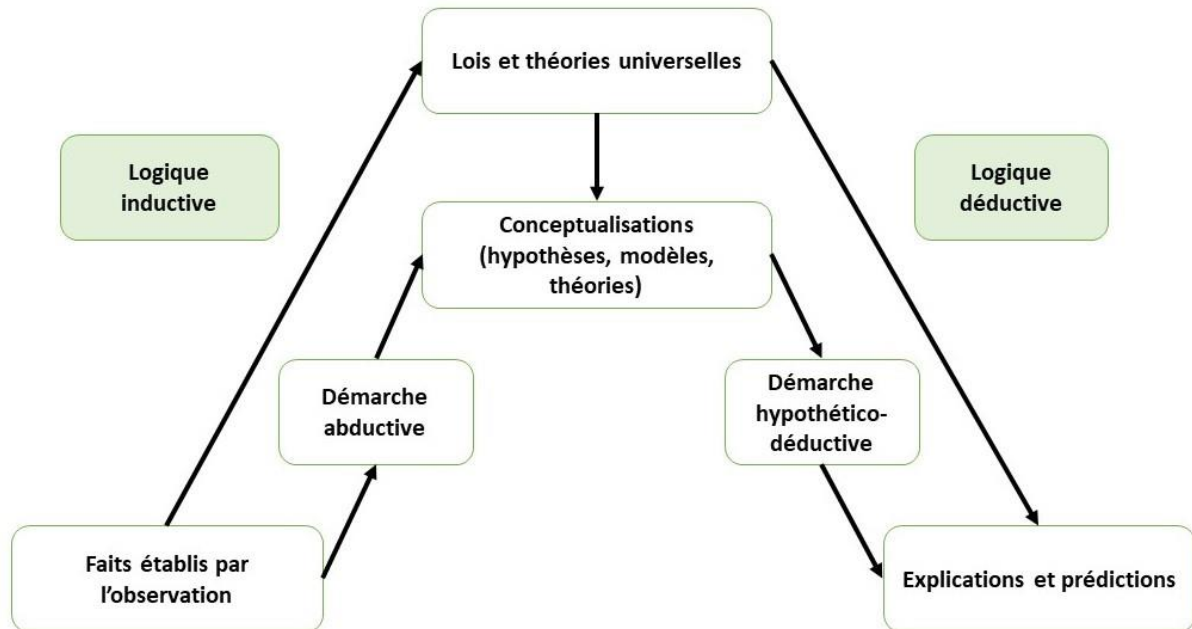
Lois et théories universelles

Logique inductive

Conceptualisations (hypothèses, modèles, théories)

Logique déductive

Démarche abductive

Démarche hypothético-déductive

Faits établis par l'observation

Explications et prédictions